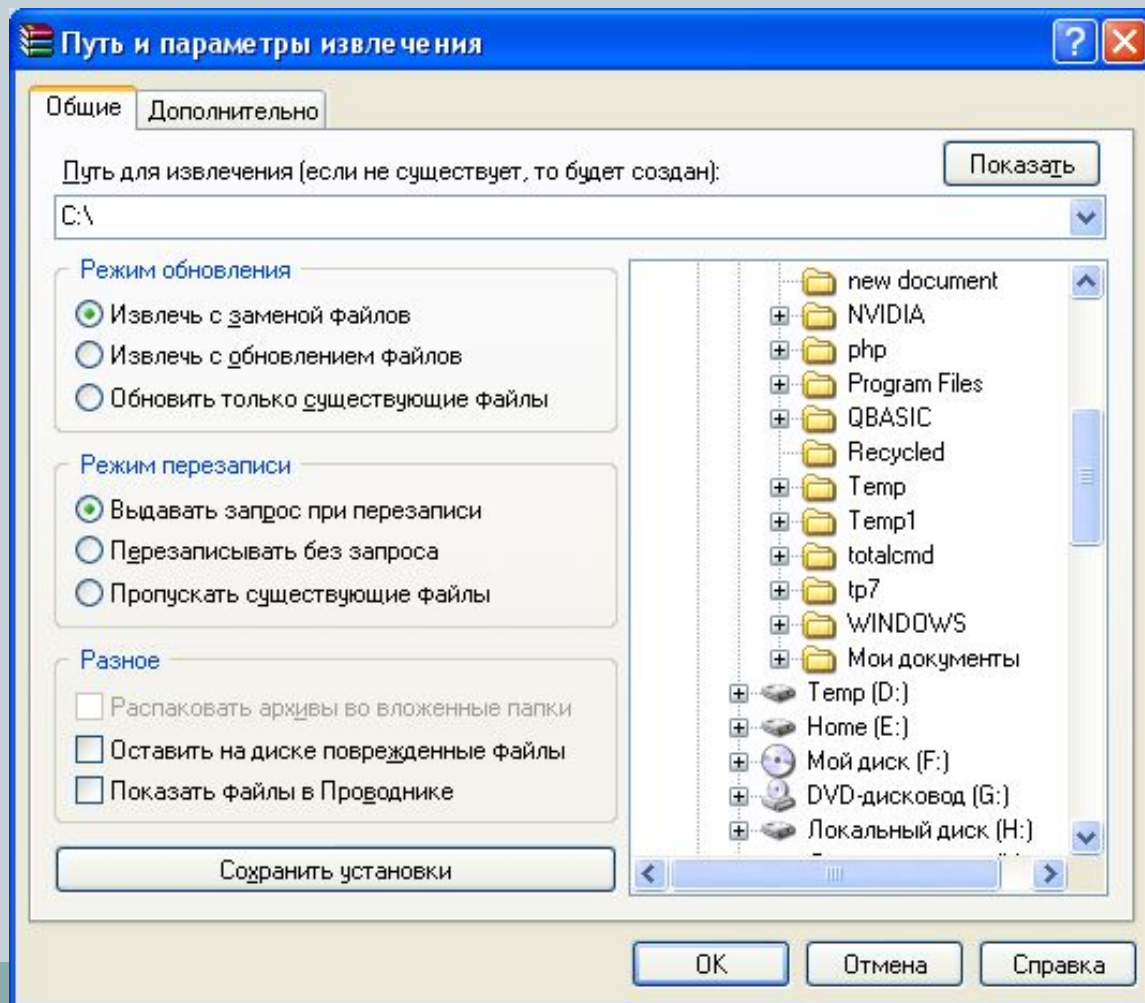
Путь и параметры извлечения

Общие
Дополнительно

Путь для извлечения (если не существует, то будет создан):
Показать
C:\

Режим обновления
Извлечь с заменой файлов
Извлечь с обновлением файлов
Обновить только существующие файлы

Режим перезаписи
Выдавать запрос при перезаписи
Перезаписывать без запроса
Пропускать существующие файлы

Разное
Распаковать архивы во вложенные папки
Оставить на диске поврежденные файлы
Показать файлы в Проводнике

Сохранить установки

new document
NVIDIA
php
Program Files
QBASIC
Recycled
Temp
Temp1
totalcmd
tp7
WINDOWS
Мои документы
Temp (D:)
Home (E:)
Мой диск (F:)
DVD-дисковод (G:)
Локальный диск (H:)

OK
Отмена
Справка